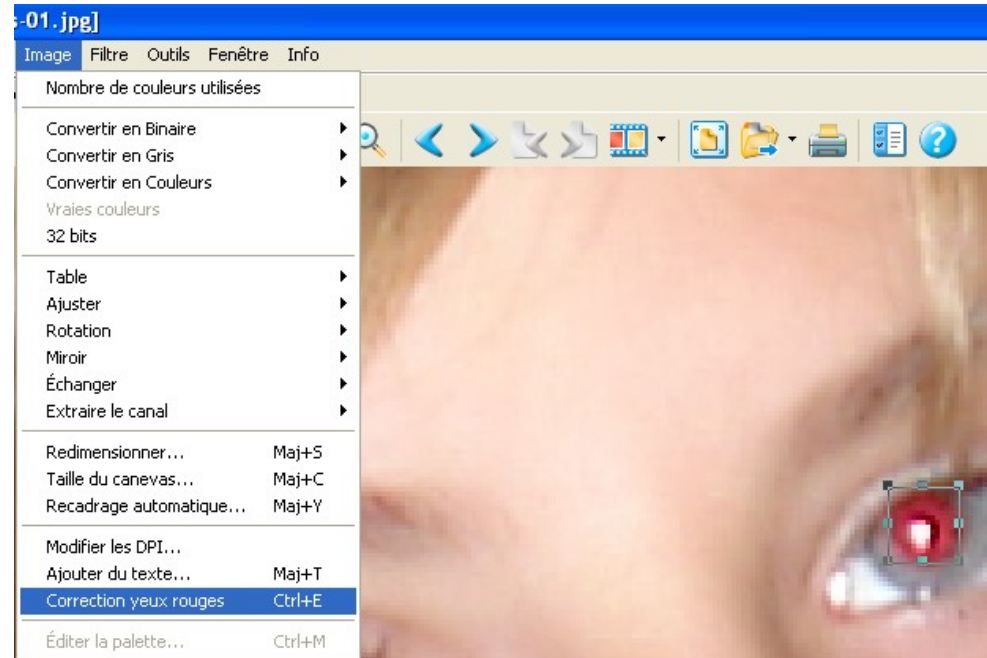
-01.jpg]

Image Filtre Outils Fenêtre Info

Nombre de couleurs utilisées

Convertir en Binaire
Convertir en Gris
Convertir en Couleurs
Vraies couleurs
32 bits

Table
Ajuster
Rotation
Miroir
Échanger
Extraire le canal

Redimensionner... Maj+S
Taille du canevas... Maj+C
Recadrage automatique... Maj+Y

Modifier les DPI...
Ajouter du texte... Maj+T
Correction yeux rouges Ctrl+E

Éditer la palette... Ctrl+M